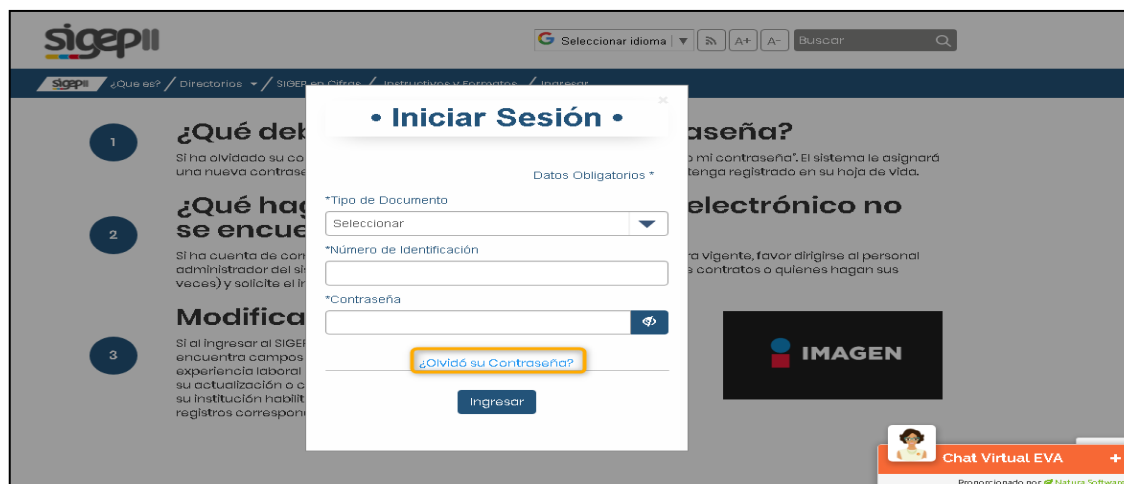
sigepII

Seleccionar idioma ▼ A+ A- Buscar

sigepII ¿Que es? / Directorios ▼ / SIGEP en Cifras / Instructivos y Formatos / Ingresar

1 ¿Qué deb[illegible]raseña?
Si ha olvidado su co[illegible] mi contraseña". El sistema le asignará una nueva contrase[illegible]tenga registrado en su hoja de vida.

2 ¿Qué hag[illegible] electrónico no se encue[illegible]
Si ha cuenta de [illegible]ra vigente, favor dirigirse al personal administrador del si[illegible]e contratos o quienes hagan sus veces) y solicite el ir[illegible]

3 Modifica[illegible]
Si al ingresar al SIGEP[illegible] encuentra campos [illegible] experiencia laboral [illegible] su actualización o c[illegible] su institución habilit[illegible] registros correspon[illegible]

IMAGEN

×
• Iniciar Sesión •

Datos Obligatorios *

*Tipo de Documento
Seleccionar

*Número de Identificación

*Contraseña

¿Olvidó su Contraseña?

Ingresar

Chat Virtual EVA +
Proporcionado por Natura Software